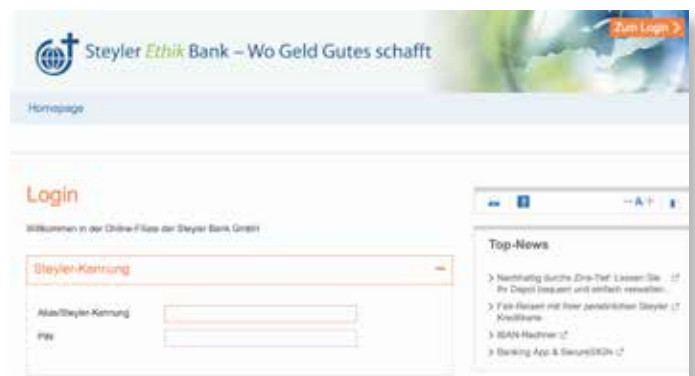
Zum Login >

Steyler Ethik Bank – Wo Geld Gutes schafft

Homepage

Login

Willkommen in der Online-Filiale der Steyler Bank GmbH

Steyler-Kennung

Alias/Steyler-Kennung

PIN

– A +

Top-News

> Nachhaltig durchs Zins-Tief: Lassen Sie Ihr Depot bequem und einfach verwalten...

> Fair-Reisen mit Ihrer persönlichen Steyler Kreditkarte

> IBAN-Rechner

> Banking App & SecureSIGN